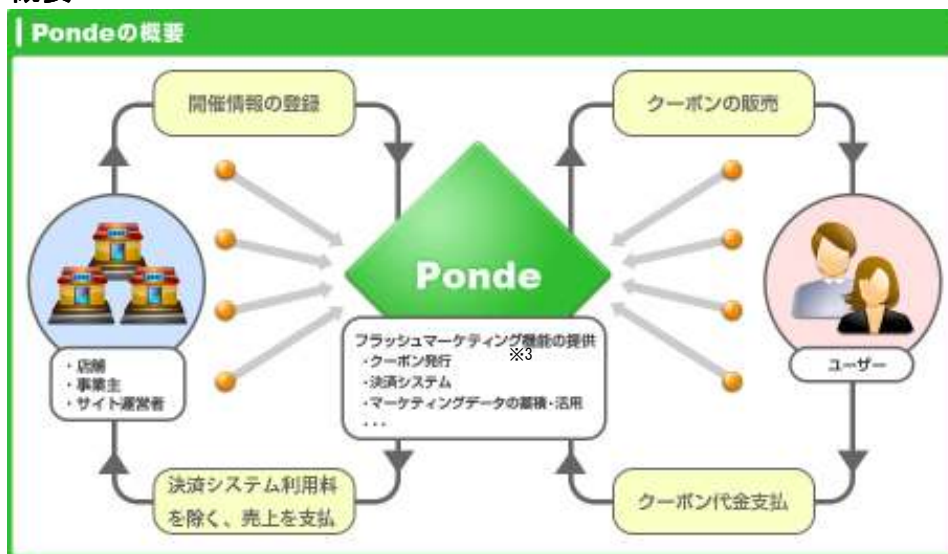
Pondeの概要

開催情報の登録

クーポンの販売

Ponde

・店舗
・事業主
・サイト運営者

フラッシュマーケティング機能の提供
※3
・クーポン発行
・決済システム
・マーケティングデータの蓄積・活用
・・・

ユーザー

決済システム利用料を除く、売上を支払

クーポン代金支払